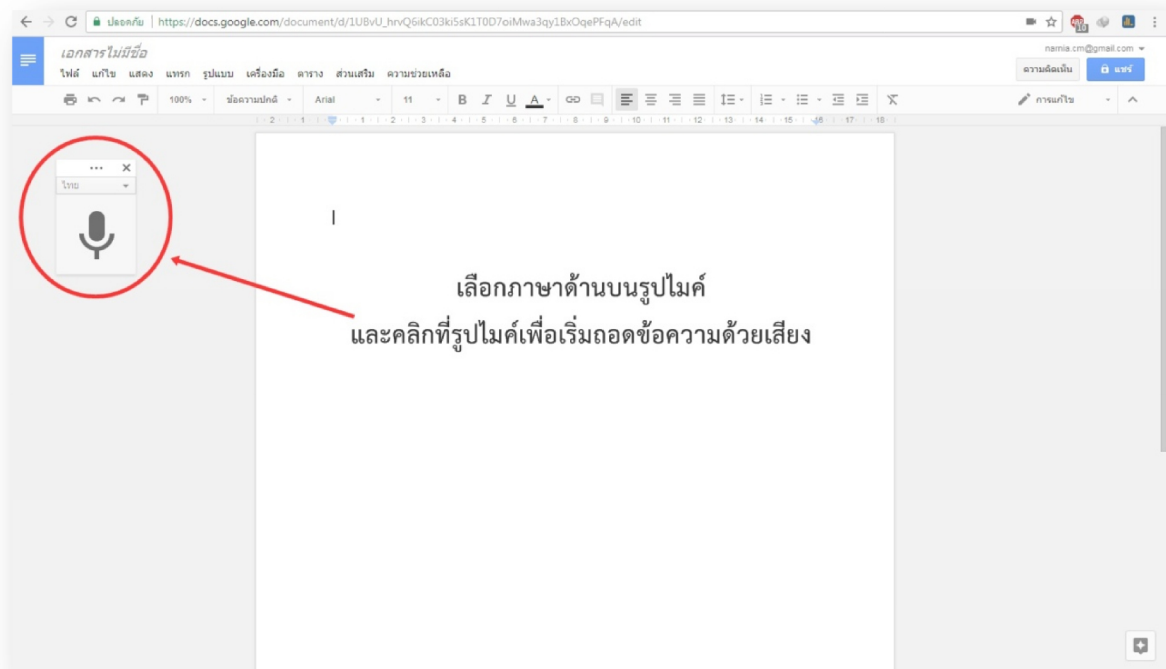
ปลอดภัย | https://docs.google.com/document/d/1UBvU_hrvQ6ikC03ki5sK1T0D7oiMwa3qy1BxOqePFqA/edit

เอกสารไม่มีชื่อ
ไฟล์ แก้ไข แสดง แทรก รูปแบบ เครื่องมือ ตาราง ส่วนเสริม ความช่วยเหลือ

namia.cm@gmail.com
ความคิดเห็น
แชร์

100% ข้อความปกติ Arial 11 B I U A
การแก้ไข

ไทย

เลือกภาษาด้านบนรูปไมค์
และคลิกที่รูปไมค์เพื่อเริ่มถอดข้อความด้วยเสียง